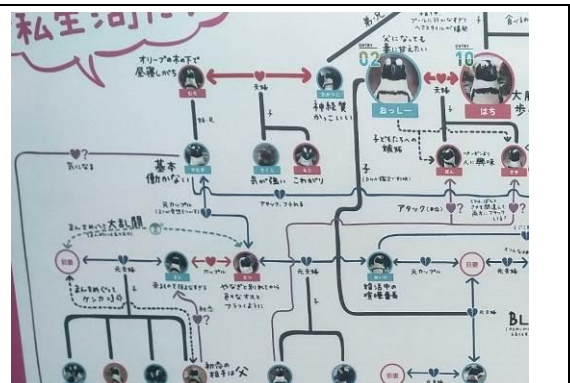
私生活

オリーブの木の下で 保護しがち

夫婦

神経質 かっこいい

夫婦

基本 働かない

気が強い

これもり

02

おっしー

10

はち

夫婦

父になっても 妻に甘えたい

子どもたちの 雑務

人に興味

大胆 歩

気になる

アタック

大乱闘

元夫婦

前妻

夫婦

元夫婦

元カップル

前妻

元夫婦

巣活中の 喧嘩番長

BL

ケンカ

初恋の 相手は父

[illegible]